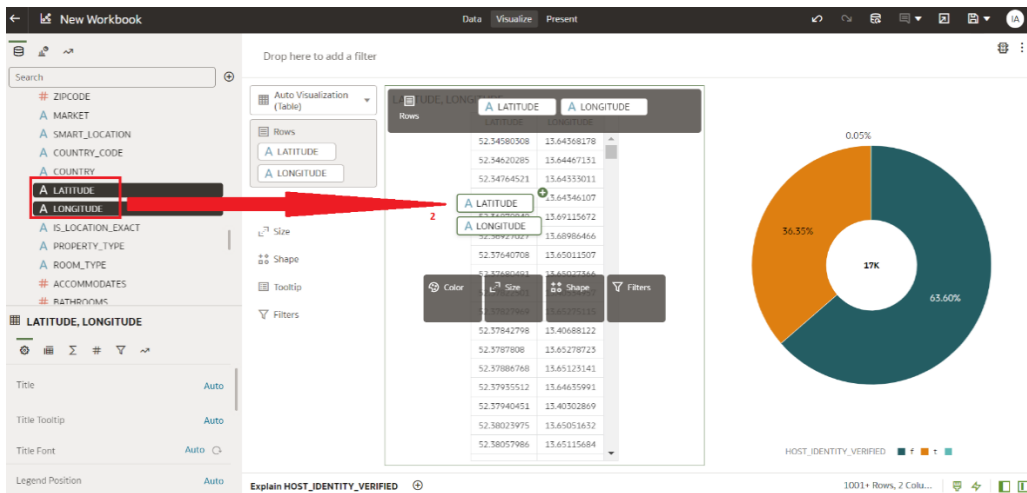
New Workbook

Data Visualize Present

IA

Drop here to add a filter

Search

# ZIPCODE
A MARKET
A SMART_LOCATION
A COUNTRY_CODE
A COUNTRY
A LATITUDE
A LONGITUDE
A IS_LOCATION_EXACT
A PROPERTY_TYPE
A ROOM_TYPE
# ACCOMMODATES
# BATHROOMS

LATITUDE, LONGITUDE

Title Auto
Title Tooltip Auto
Title Font Auto
Legend Position Auto

Auto Visualization (Table)

Rows
A LATITUDE
A LONGITUDE

Size
Shape
Tooltip
Filters

LATITUDE, LONGITUDE

Rows A LATITUDE A LONGITUDE

| LATITUDE | LONGITUDE |
|---|---|
| 52.34580308 | 13.64368178 |
| 52.34620285 | 13.64467131 |
| 52.34764521 | 13.64333011 |
| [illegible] | 13.64346107 |
| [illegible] | 13.69115672 |
| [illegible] | 13.68986466 |
| 52.37640708 | 13.65011507 |
| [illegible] | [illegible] |
| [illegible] | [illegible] |
| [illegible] | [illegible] |
| 52.37842798 | 13.40688122 |
| 52.3787808 | 13.65278723 |
| 52.37886768 | 13.65123141 |
| 52.37935512 | 13.64635991 |
| 52.37940451 | 13.40302869 |
| 52.38023975 | 13.65051632 |
| 52.38057986 | 13.65115684 |

A LATITUDE
2
A LONGITUDE

Color Size Shape Filters

0.05%
36.35%
17K
63.60%

HOST_IDENTITY_VERIFIED f t

Explain HOST_IDENTITY_VERIFIED

1001+ Rows, 2 Colu...